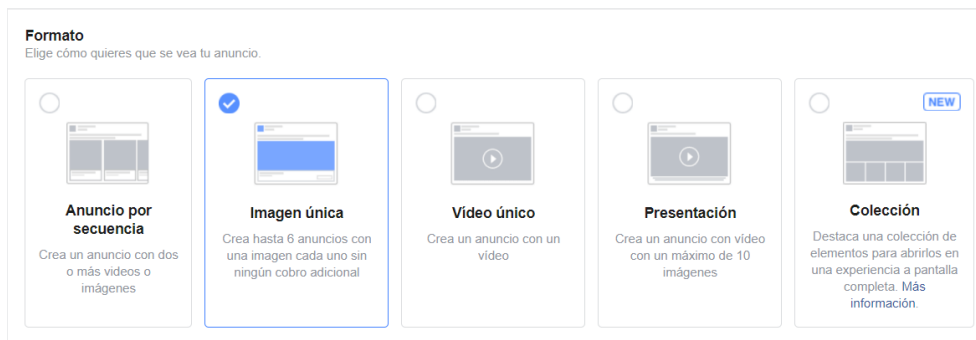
Formato
Elige cómo quieres que se vea tu anuncio.

Anuncio por secuencia
Crea un anuncio con dos o más videos o imágenes

Imagen única
Crea hasta 6 anuncios con una imagen cada uno sin ningún cobro adicional

Vídeo único
Crea un anuncio con un vídeo

Presentación
Crea un anuncio con vídeo con un máximo de 10 imágenes

NEW
Colección
Destaca una colección de elementos para abrirlos en una experiencia a pantalla completa. Más información.